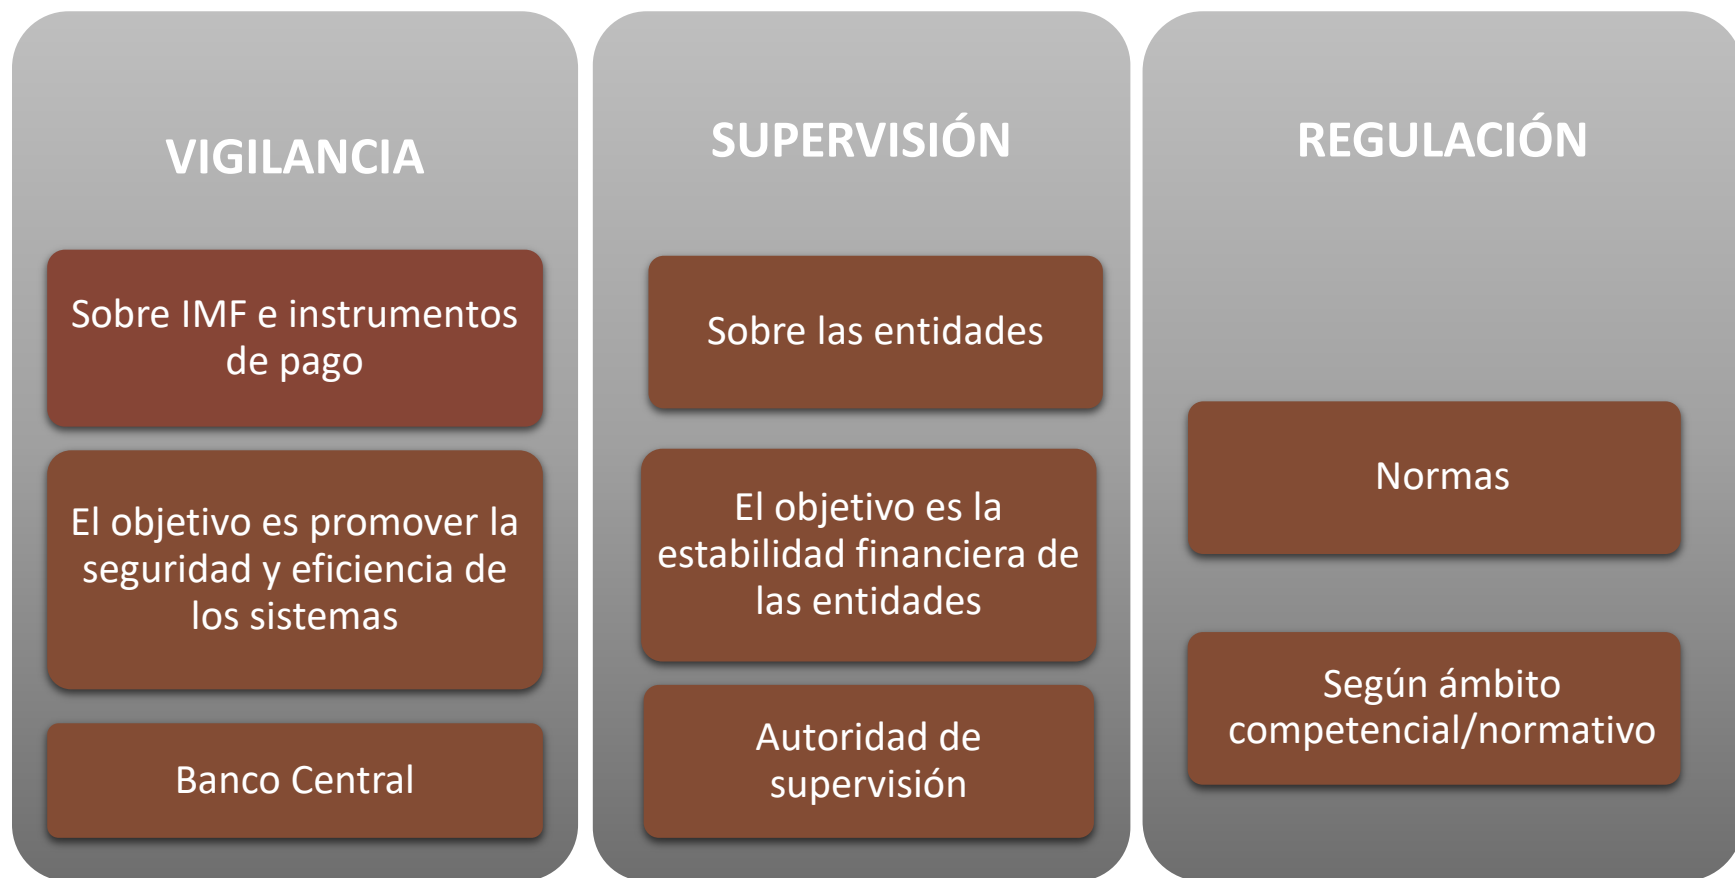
VIGILANCIA

Sobre IMF e instrumentos de pago

El objetivo es promover la seguridad y eficiencia de los sistemas

Banco Central

SUPERVISIÓN

Sobre las entidades

El objetivo es la estabilidad financiera de las entidades

Autoridad de supervisión

REGULACIÓN

Normas

Según ámbito competencial/normativo